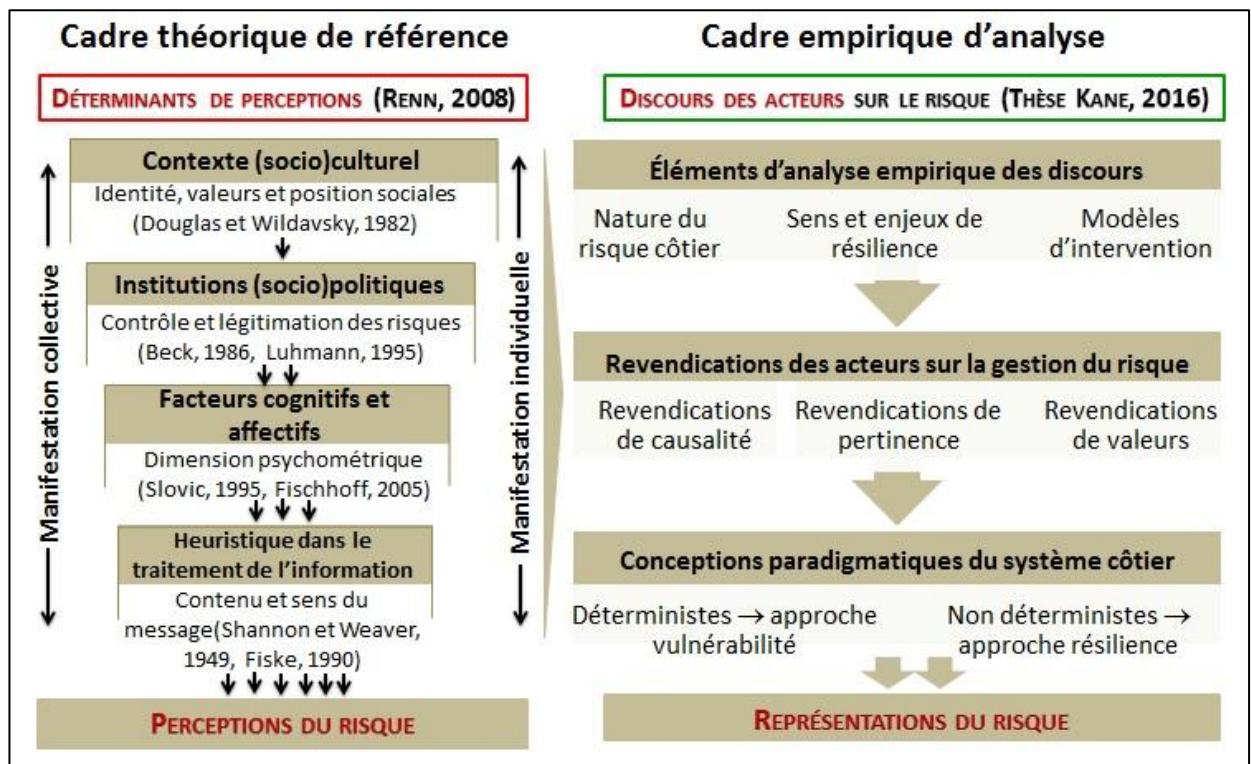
Cadre théorique de référence

DÉTERMINANTS DE PERCEPTIONS (RENN, 2008)

Contexte (socio)culturel
Identité, valeurs et position sociales (Douglas et Wildavsky, 1982)

Institutions (socio)politiques
Contrôle et légitimation des risques (Beck, 1986, Luhmann, 1995)

Facteurs cognitifs et affectifs
Dimension psychométrique (Slovic, 1995, Fischhoff, 2005)

Heuristique dans le traitement de l'information
Contenu et sens du message(Shannon et Weaver, 1949, Fiske, 1990)

PERCEPTIONS DU RISQUE

Manifestation collective

Manifestation individuelle

Cadre empirique d'analyse

DISCOURS DES ACTEURS SUR LE RISQUE (THÈSE KANE, 2016)

Éléments d'analyse empirique des discours
Nature du risque côtier
Sens et enjeux de résilience
Modèles d'intervention

Revendications des acteurs sur la gestion du risque
Revendications de causalité
Revendications de pertinence
Revendications de valeurs

Conceptions paradigmatiques du système côtier
Déterministes → approche vulnérabilité
Non déterministes → approche résilience

REPRÉSENTATIONS DU RISQUE